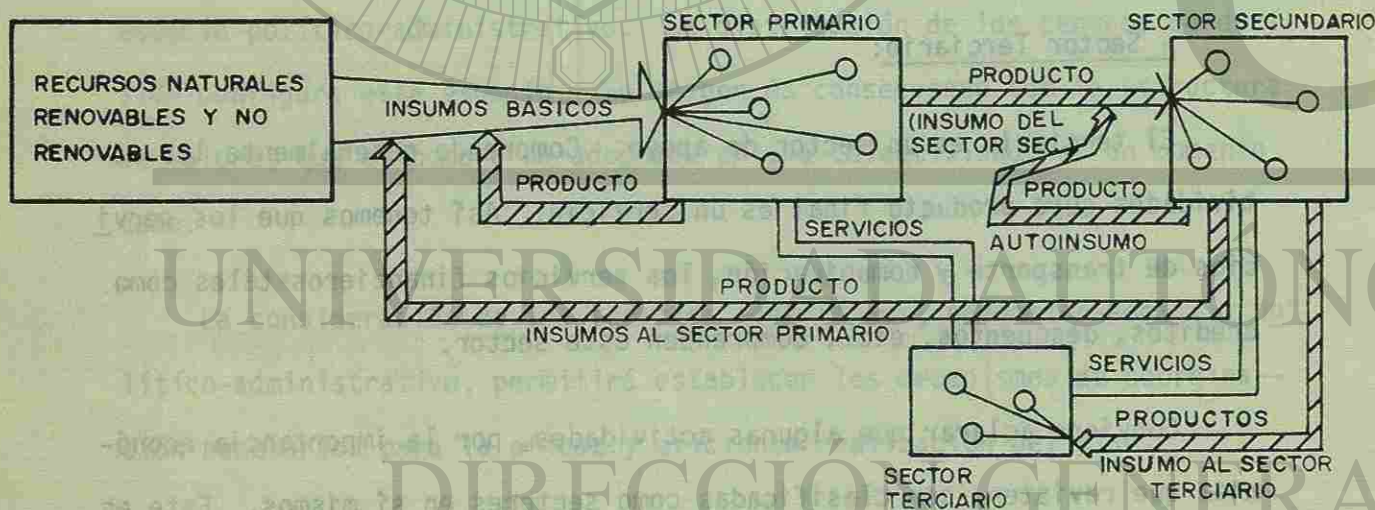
RECURSOS NATURALES RENOVABLES Y NO RENOVABLES

INSUMOS BASICOS

SECTOR PRIMARIO

PRODUCTO

SERVICIOS

PRODUCTO

(INSUMO DEL SECTOR SEC.)

SECTOR SECUNDARIO

PRODUCTO

AUTOINSUMO

PRODUCTO

INSUMOS AL SECTOR PRIMARIO

SERVICIOS

PRODUCTOS

INSUMO AL SECTOR TERCIARIO

SECTOR TERCIARIO

UNIVERSIDAD AUTÓNOMA

DIRECCIÓN GENERAL